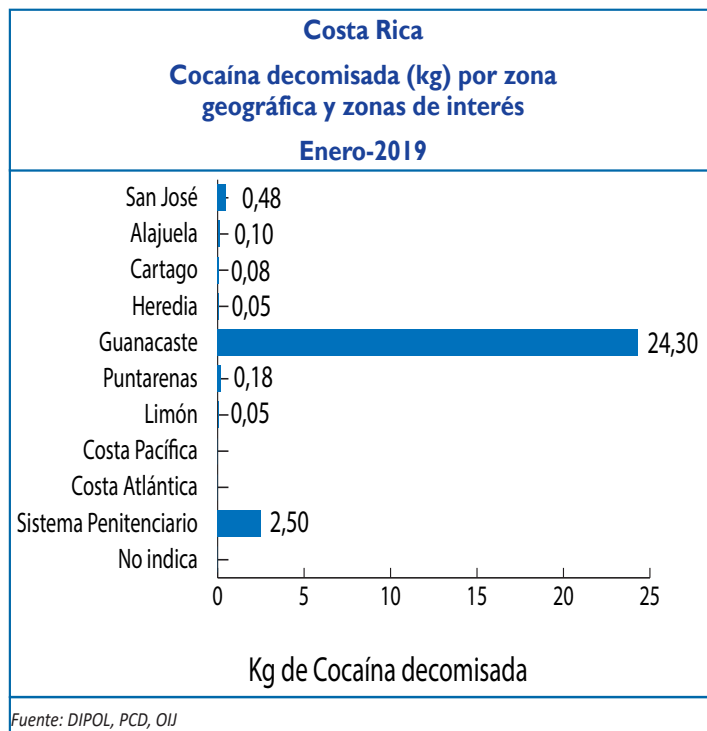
Costa Rica

Cocaína decomisada (kg) por zona geográfica y zonas de interés

Enero-2019

San José 0,48
Alajuela 0,10
Cartago 0,08
Heredia 0,05
Guanacaste 24,30
Puntarenas 0,18
Limón 0,05
Costa Pacífica
Costa Atlántica
Sistema Penitenciario 2,50
No indica

0 5 10 15 20 25

Kg de Cocaína decomisada

Fuente: DIPOL, PCD, OIJ